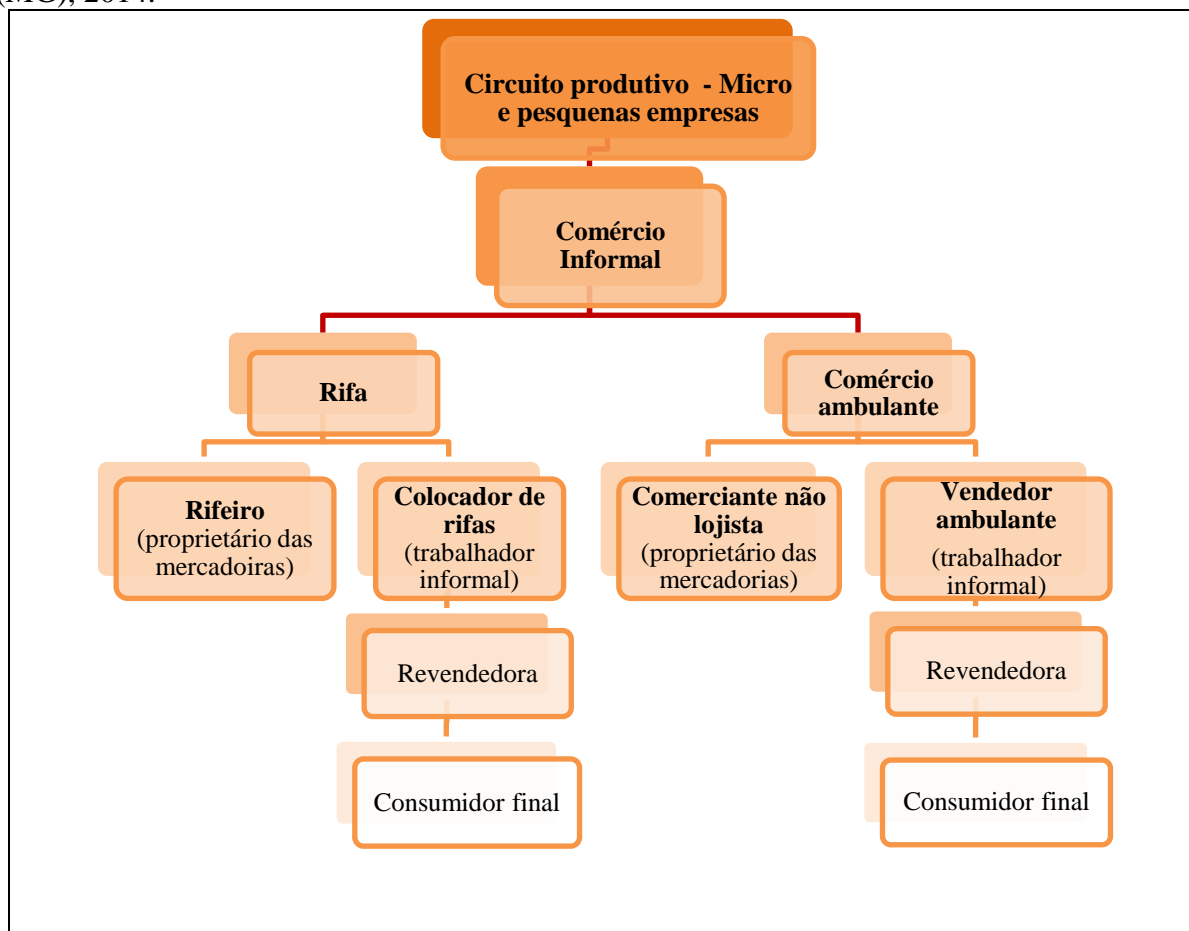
(MG), 2014.

Circuito produtivo - Micro e pesquenas empresas

Comércio Informal

Rifa

Comércio ambulante

Rifeiro (proprietário das mercadoiras)

Colocador de rifas (trabalhador informal)

Comerciante não lojista (proprietário das mercadorias)

Vendedor ambulante (trabalhador informal)

Revendedora

Revendedora

Consumidor final

Consumidor final